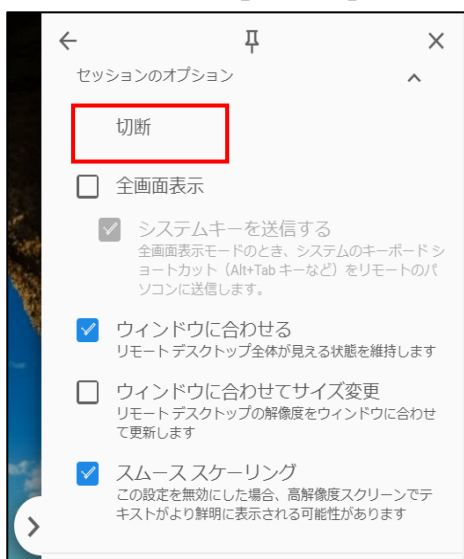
セッションのオプション

切断

全画面表示

システムキーを送信する
全画面表示モードのとき、システムのキーボード ショートカット（Alt+Tab キーなど）をリモートのパソコンに送信します。

ウィンドウに合わせる
リモート デスクトップ全体が見える状態を維持します

ウィンドウに合わせてサイズ変更
リモート デスクトップの解像度をウィンドウに合わせて更新します

スムース スケーリング
この設定を無効にした場合、高解像度スクリーンでテキストがより鮮明に表示される可能性があります